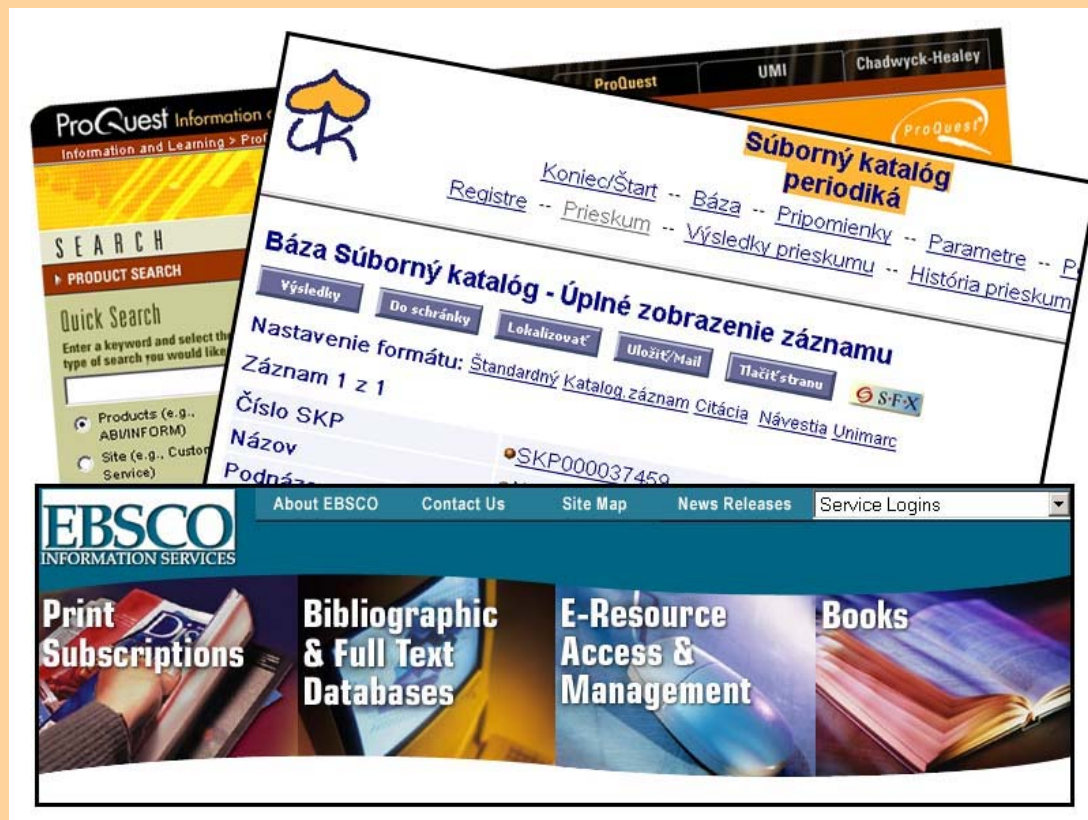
ProQuest Information
Information and Learning > Pro
SEARCH
▸ PRODUCT SEARCH
Quick Search
Enter a keyword and select the type of search you would like
Products (e.g., ABI/INFORM)
Site (e.g., Custom Service)

ProQuest UMI Chadwyck-Healey
ProQuest

Súborný katalóg periodiká
Koniec/Štart -- Báza -- Pripomienky -- Parametre -- P
Registre -- Prieskum -- Výsledky prieskumu -- História prieskum
Báza Súborný katalóg - Úplné zobrazenie záznamu
Výsledky Do schránky Lokalizovať Uložiť/Mail Tlačiť stranu
Nastavenie formátu: Štandardný Katalog.záznam Citácia Návestia Unimarc
Záznam 1 z 1
S·F·X
Číslo SKP
Názov SKP000037459
Podnáz

EBSCO INFORMATION SERVICES
About EBSCO Contact Us Site Map News Releases Service Logins
Print Subscriptions
Bibliographic & Full Text Databases
E-Resource Access & Management
Books